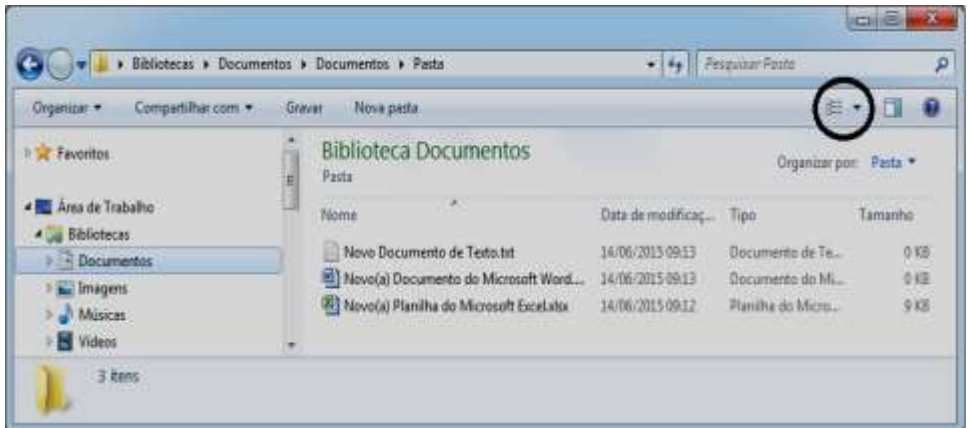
Bibliotecas ▸ Documentos ▸ Documentos ▸ Pasta

Pesquisar Pasta

Organizar ▾ Compartilhar com ▾ Gravar Nova pasta

Favoritos

Área de Trabalho
Bibliotecas
Documentos
Imagens
Músicas
Vídeos

Biblioteca Documentos
Pasta

Organizar por: Pasta ▾

| Nome | Data de modificaç... | Tipo | Tamanho |
|---|---|---|---|
| Novo Documento de Texto.txt | 14/06/2015 09:13 | Documento de Te... | 0 KB |
| Novo(a) Documento do Microsoft Word... | 14/06/2015 09:13 | Documento do Mi... | 0 KB |
| Novo(a) Planilha do Microsoft Excel.xlsx | 14/06/2015 09:12 | Planilha do Micro... | 9 KB |

3 itens